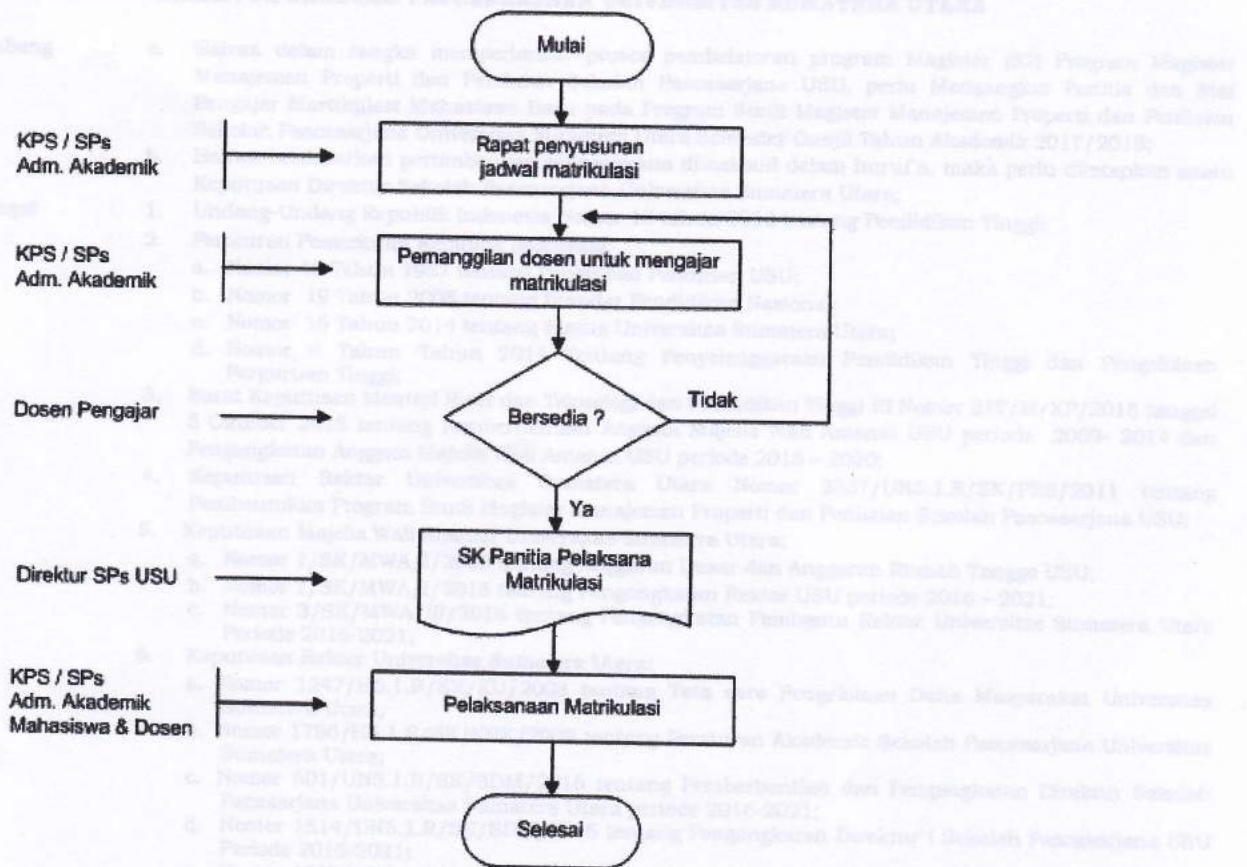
Mulai

KPS / SPs
Adm. Akademik

Rapat penyusunan jadwal matrikulasi

KPS / SPs
Adm. Akademik

Pemanggilan dosen untuk mengajar matrikulasi

Dosen Pengajar

Bersedia ?

Tidak

Ya

Direktur SPs USU

SK Panitia Pelaksana Matrikulasi

KPS / SPs
Adm. Akademik
Mahasiswa & Dosen

Pelaksanaan Matrikulasi

Selesai